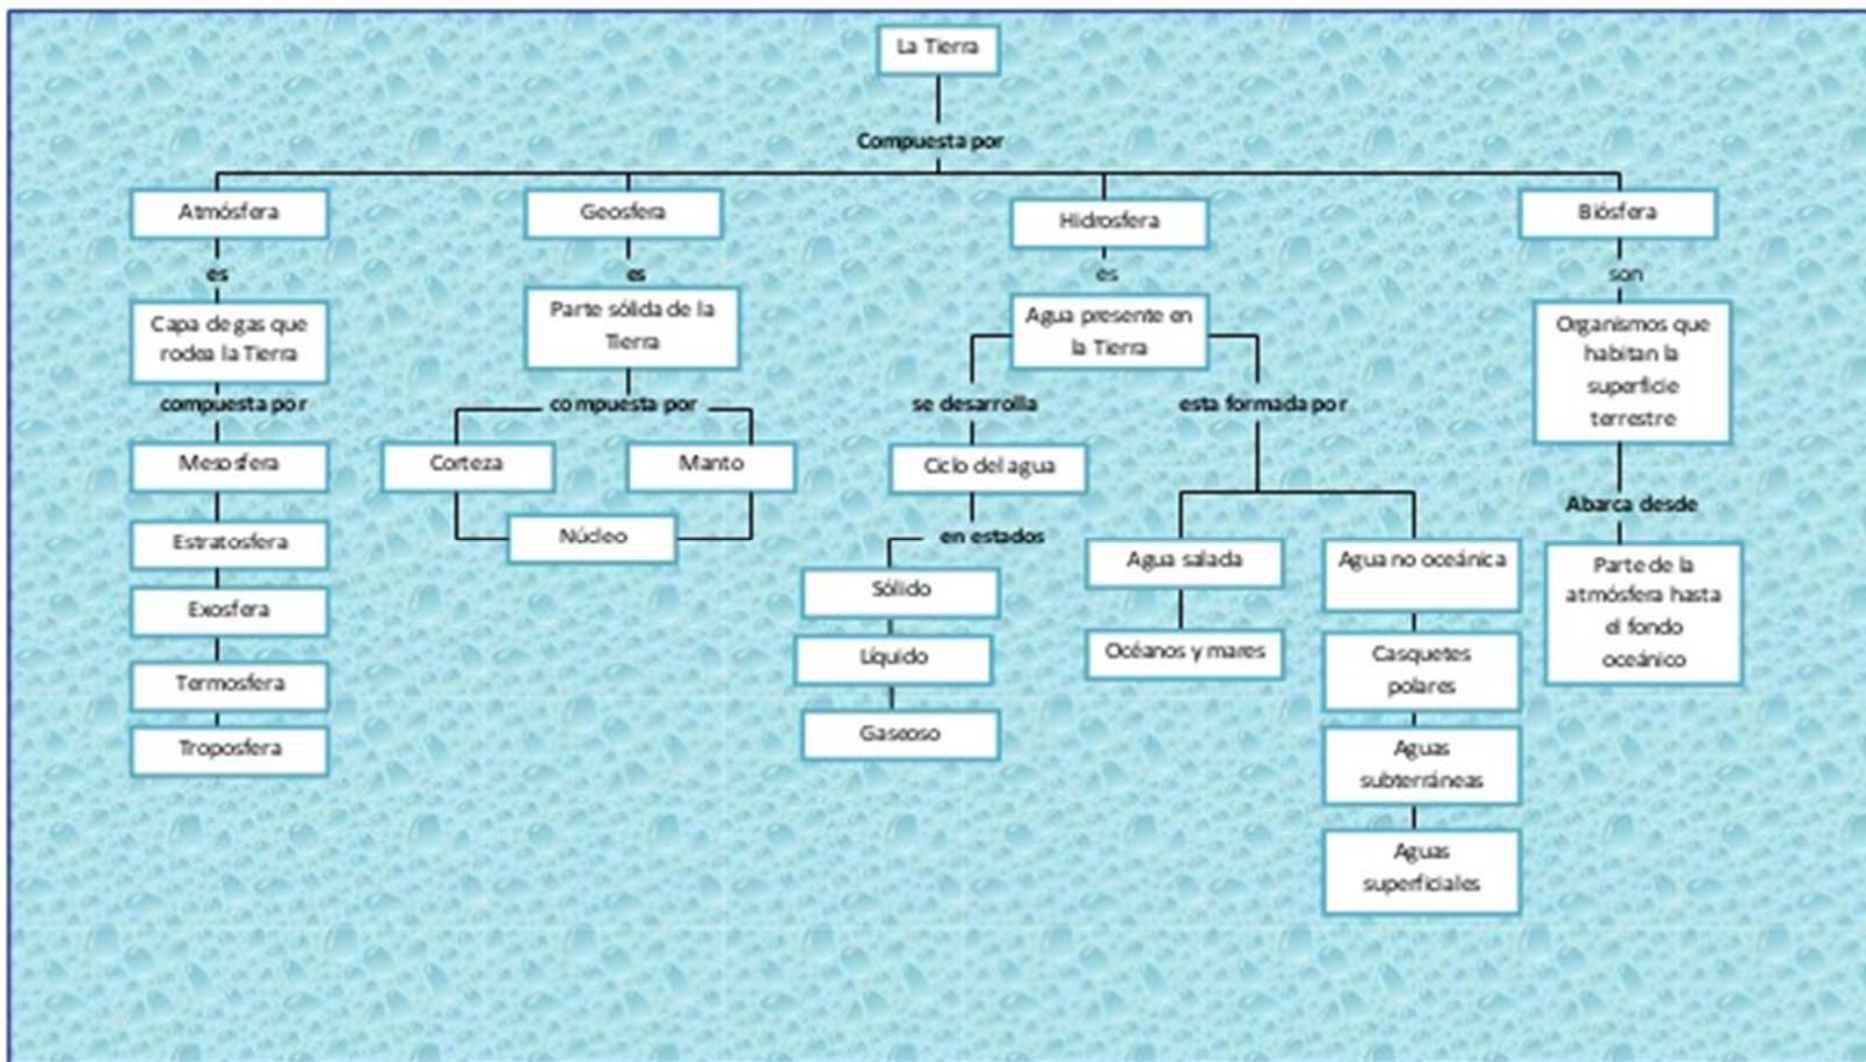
La Tierra

Compuesta por

Atmósfera

es

Capa de gas que rodea la Tierra

compuesta por

Mesosfera

Estratosfera

Exosfera

Termosfera

Troposfera

Geosfera

es

Parte sólida de la Tierra

compuesta por

Corteza

Manto

Núcleo

Hidrosfera

es

Agua presente en la Tierra

se desarrolla

Ciclo del agua

en estados

Sólido

Líquido

Gaseoso

esta formada por

Agua salada

Océanos y mares

Agua no oceánica

Casquetes polares

Aguas subterráneas

Aguas superficiales

Biósfera

son

Organismos que habitan la superficie terrestre

Abarca desde

Parte de la atmósfera hasta el fondo oceánico